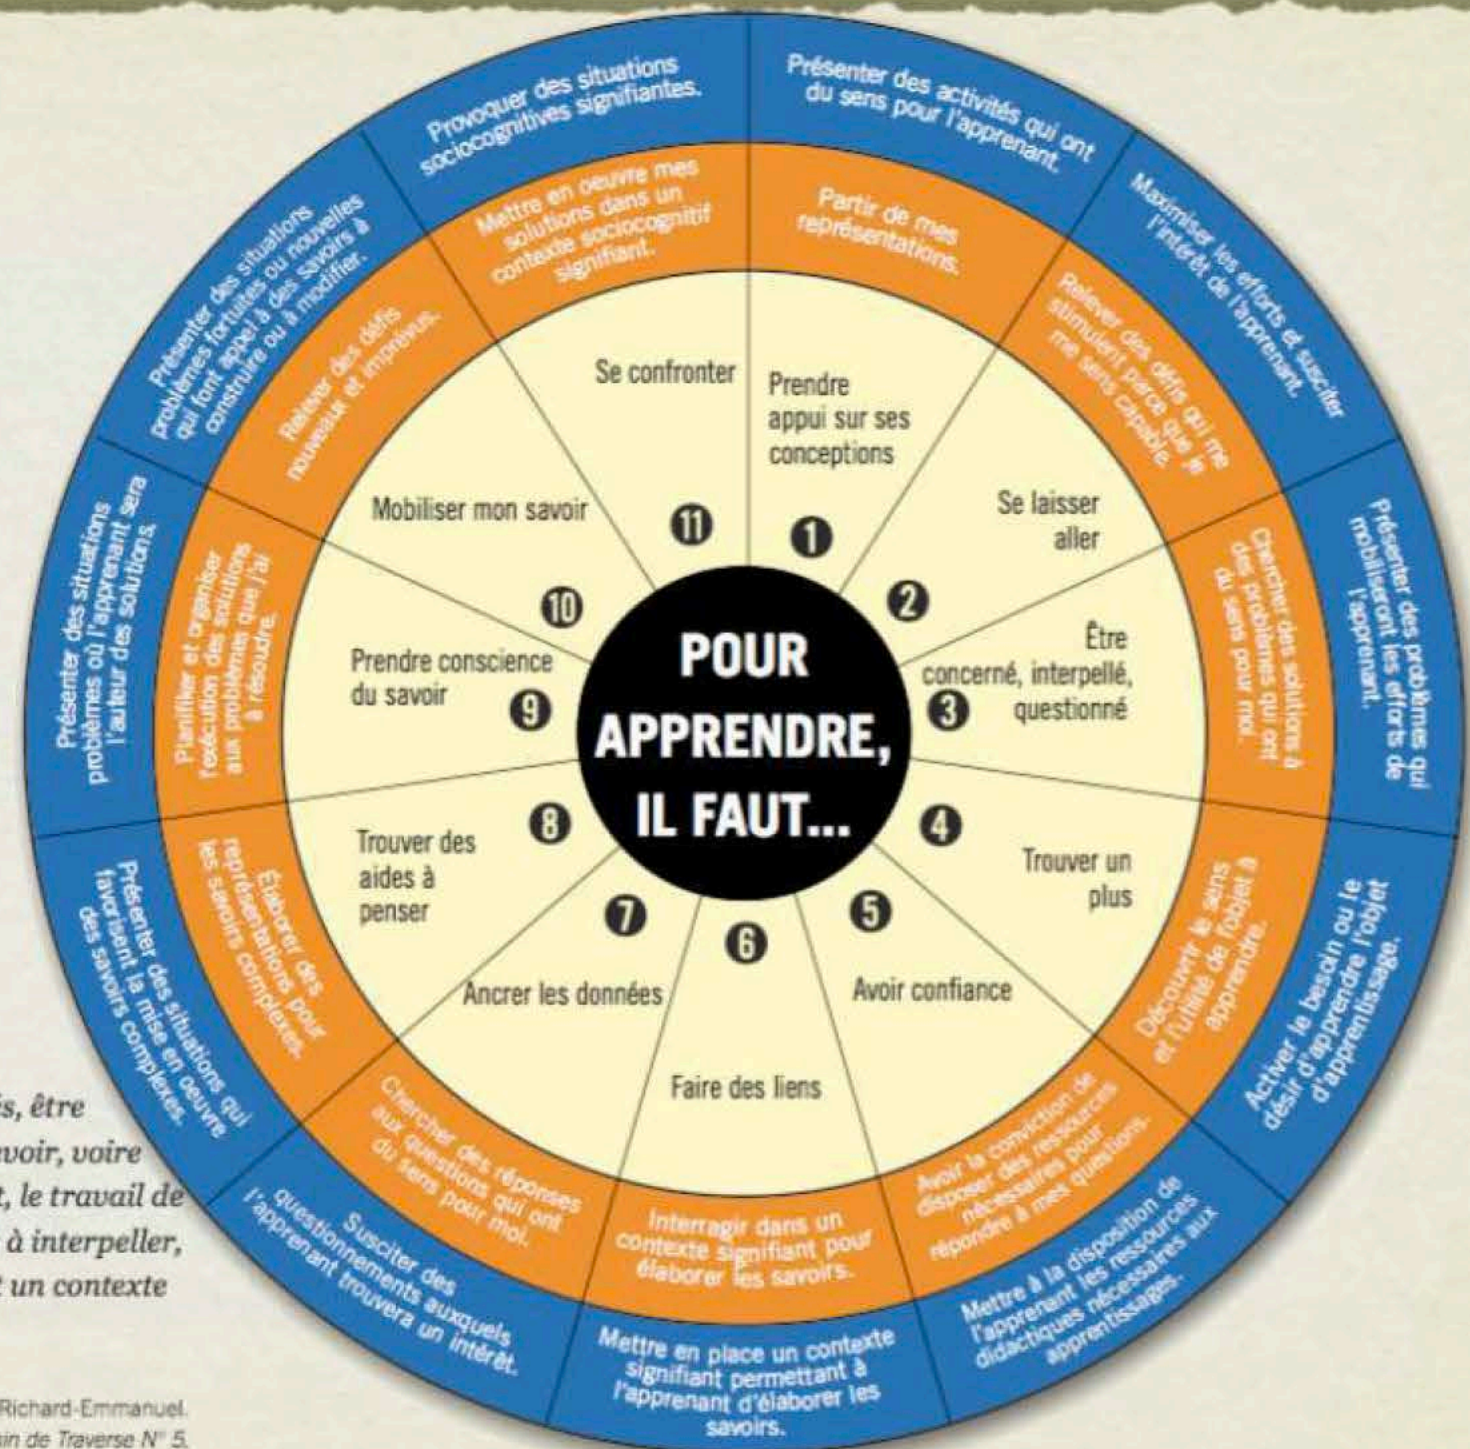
POUR APPRENDRE, IL FAUT...

1 Prendre appui sur ses conceptions
2 Se laisser aller
3 Être concerné, interpellé, questionné
4 Trouver un plus
5 Avoir confiance
6 Faire des liens
7 Ancrer les données
8 Trouver des aides à penser
9 Prendre conscience du savoir
10 Mobiliser mon savoir
11 Se confronter

Partir de mes représentations.
Relever des défis qui me stimulent parce que je me sens capable.
Chercher des solutions à des problèmes qui ont du sens pour moi.
Découvrir le sens et l'utilité de l'objet à apprendre.
Avoir la conviction de disposer des ressources nécessaires pour répondre à mes questions.
Interragir dans un contexte signifiant pour élaborer les savoirs.
Chercher des réponses aux questions qui ont du sens pour moi.
Élaborer des représentations pour les savoirs complexes.
Planifier et organiser l'exécution des solutions aux problèmes que j'ai à résoudre.
Relever des défis nouveaux et imprévus.
Mettre en oeuvre mes solutions dans un contexte sociocognitif signifiant.

Présenter des activités qui ont du sens pour l'apprenant.
Maximiser les efforts et susciter l'intérêt de l'apprenant.
Présenter des problèmes qui mobiliseront les efforts de l'apprenant.
Activer le besoin ou le désir d'apprendre l'objet d'apprentissage.
Mettre à la disposition de l'apprenant les ressources didactiques nécessaires aux apprentissages.
Mettre en place un contexte signifiant permettant à l'apprenant d'élaborer les savoirs.
Susciter des questionnements auxquels l'apprenant trouvera un intérêt.
Présenter des situations qui favorisent la mise en oeuvre des savoirs complexes.
Présenter des situations problèmes où l'apprenant sera l'auteur des solutions.
Présenter des situations problèmes fortuites ou nouvelles qui font appel à des savoirs à construire ou à modifier.
Provoquer des situations sociocognitives signifiantes.

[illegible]s, être
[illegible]voir, voire
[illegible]t, le travail de
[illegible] à interpeller,
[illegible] un contexte

Richard-Emmanuel.
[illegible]in de Traverse N° 5.